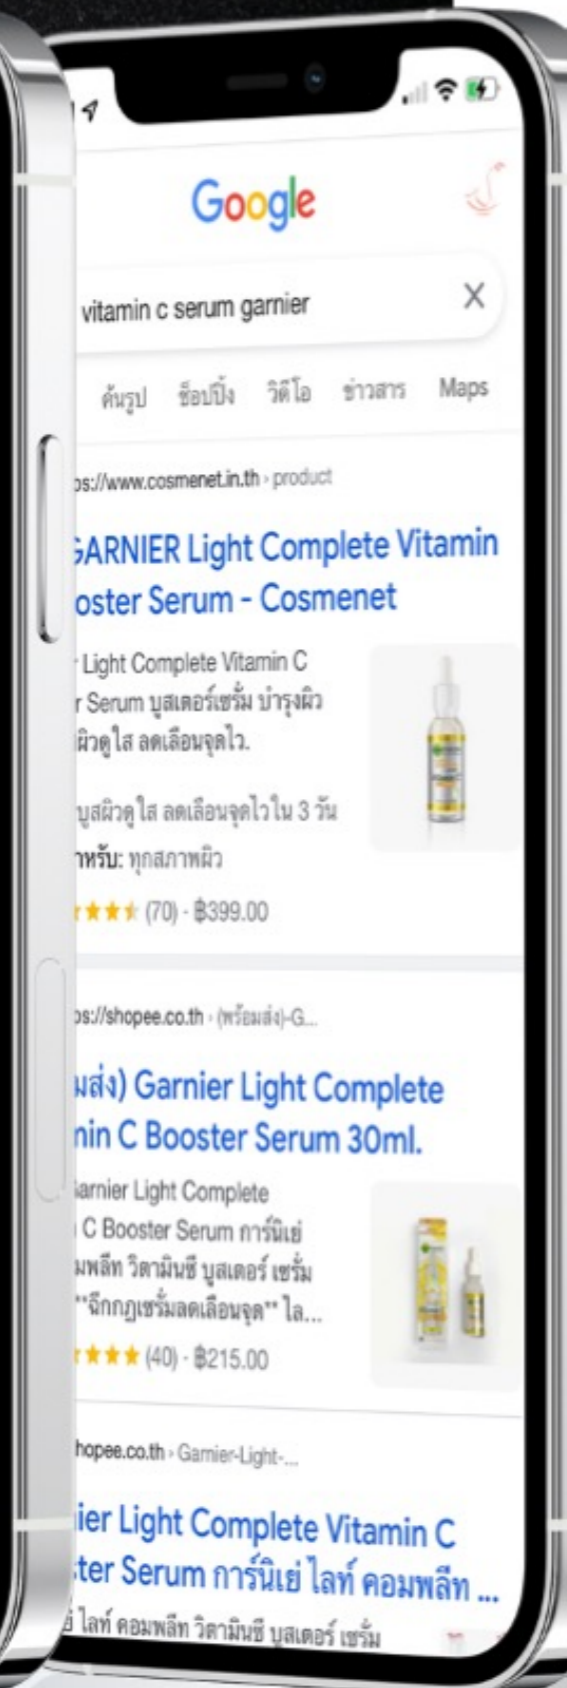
Google

vitamin c serum garnier

ค้นรูป ช็อปปิ้ง วิดีโอ ข่าวสาร Maps

os://www.cosmenet.in.th › product

GARNIER Light Complete Vitamin oster Serum - Cosmenet

Light Complete Vitamin C r Serum บูสเตอร์เซรั่ม บำรุงผิว ผิวดูใส ลดเลือนจุดไว.

บูสผิวดูใส ลดเลือนจุดไวใน 3 วัน

าหรับ: ทุกสภาพผิว

★★★ (70) · ฿399.00

os://shopee.co.th › (พร้อมส่ง)-G...

มส่ง) Garnier Light Complete nin C Booster Serum 30ml.

arnier Light Complete C Booster Serum การ์นิเย่ มพลีท วิตามินซี บูสเตอร์ เซรั่ม "ฉีกกฎเซรั่มลดเลือนจุด" ไล...

★★★ (40) · ฿215.00

hopee.co.th › Garnier-Light-...

ier Light Complete Vitamin C ter Serum การ์นิเย่ ไลท์ คอมพลีท ...

ไลท์ คอมพลีท วิตามินซี บูสเตอร์ เซรั่ม